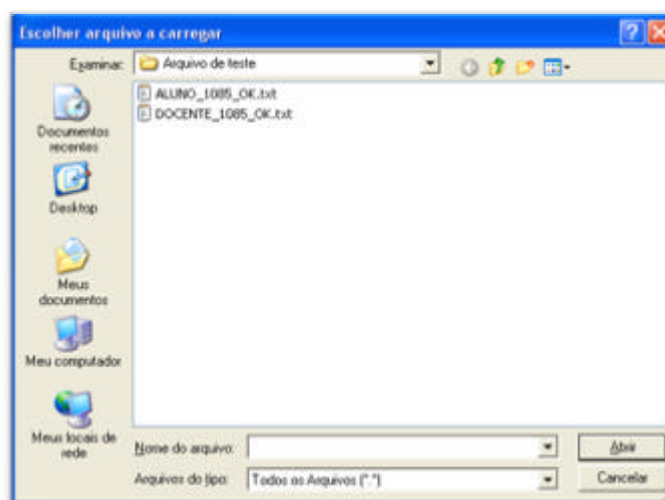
Escolher arquivo a carregar

Examinar: Arquivo de teste

ALUNO_1085_OK.txt
DOCENTE_1085_OK.txt

Documentos recentes

Desktop

Meus documentos

Meu computador

Meus locais de rede

Nome do arquivo:

Arquivos do tipo: Todos os Arquivos (*.*)

Abrir

Cancelar